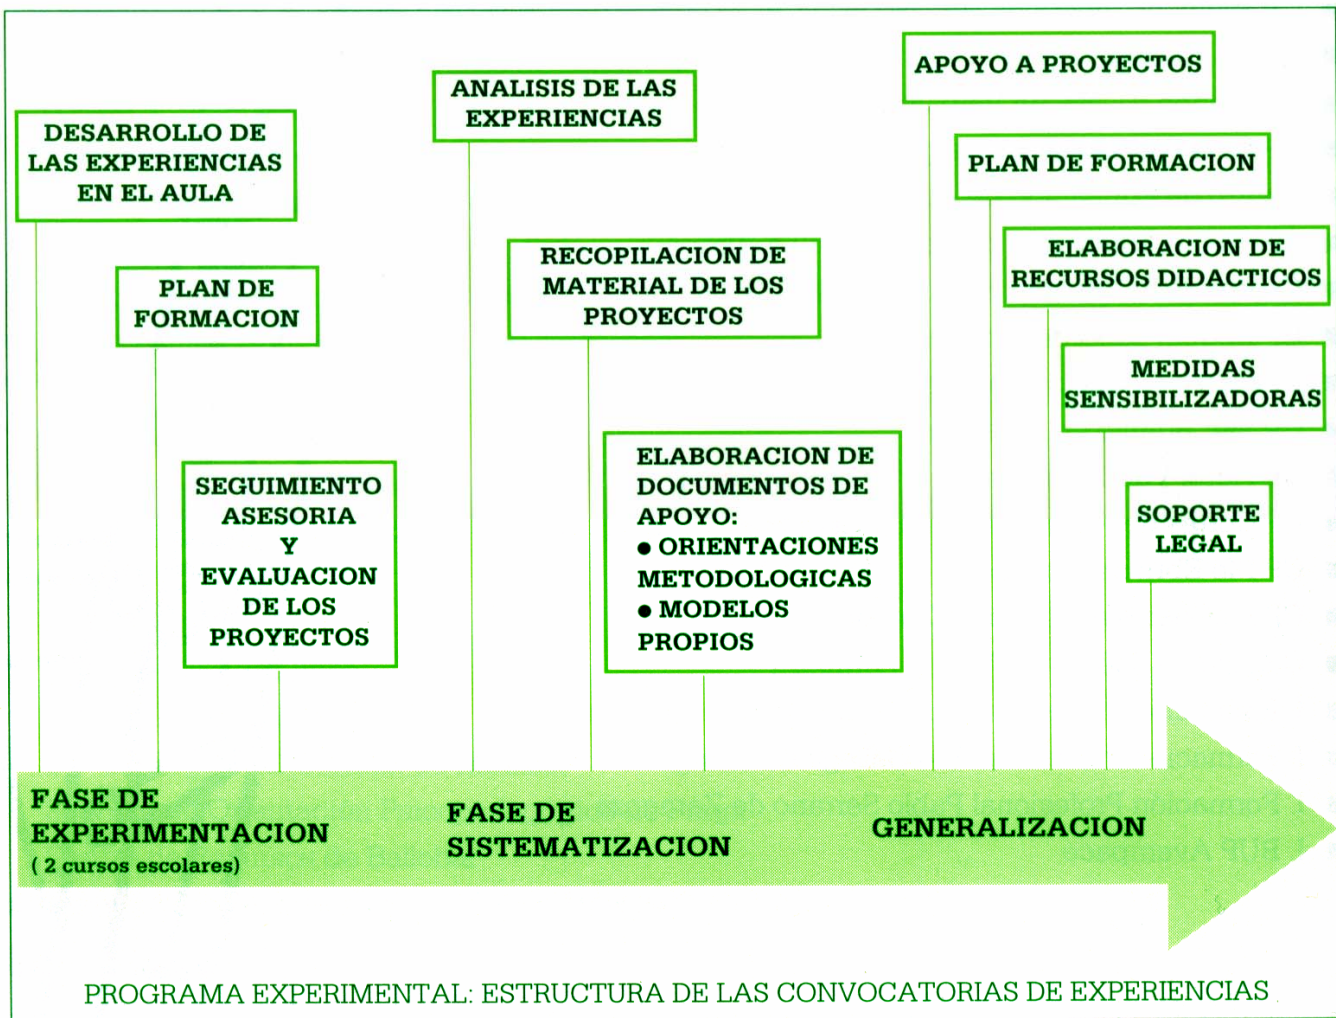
DESARROLLO DE LAS EXPERIENCIAS EN EL AULA

PLAN DE FORMACION

SEGUIMIENTO ASESORIA Y EVALUACION DE LOS PROYECTOS

ANALISIS DE LAS EXPERIENCIAS

RECOPILACION DE MATERIAL DE LOS PROYECTOS

ELABORACION DE DOCUMENTOS DE APOYO:
● ORIENTACIONES METODOLOGICAS
● MODELOS PROPIOS

APOYO A PROYECTOS

PLAN DE FORMACION

ELABORACION DE RECURSOS DIDACTICOS

MEDIDAS SENSIBILIZADORAS

SOPORTE LEGAL

FASE DE EXPERIMENTACION
( 2 cursos escolares)

FASE DE SISTEMATIZACION

GENERALIZACION

PROGRAMA EXPERIMENTAL: ESTRUCTURA DE LAS CONVOCATORIAS DE EXPERIENCIAS